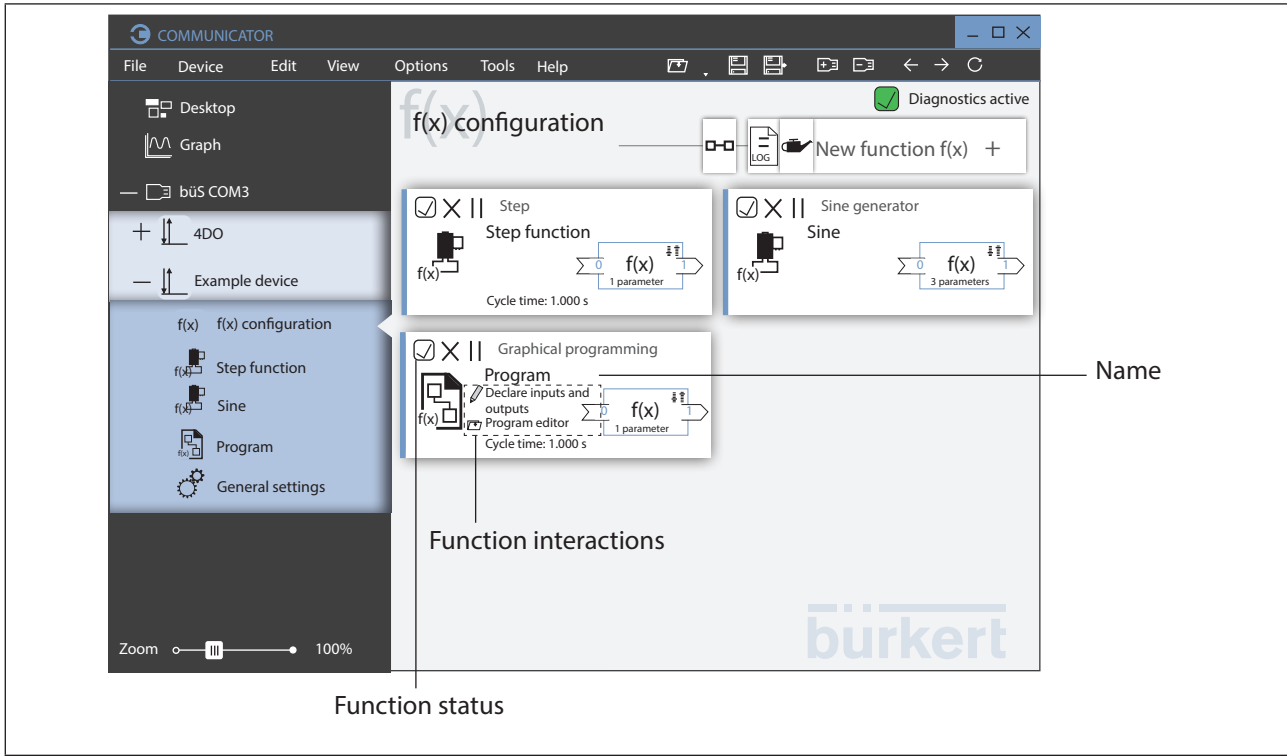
COMMUNICATOR

File Device Edit View Options Tools Help

Desktop
Graph
büS COM3
4DO
Example device
f(x) f(x) configuration
Step function
Sine
Program
General settings

Zoom 100%

f(x)
f(x) configuration

Diagnostics active

LOG
New function f(x) +

Step
Step function
f(x)
0
f(x)
1
1 parameter
Cycle time: 1.000 s

Sine generator
Sine
f(x)
0
f(x)
1
3 parameters

Graphical programming
Program
Declare inputs and outputs
Program editor
f(x)
0
f(x)
1
1 parameter
Cycle time: 1.000 s

Name

Function interactions

bürkert

Function status